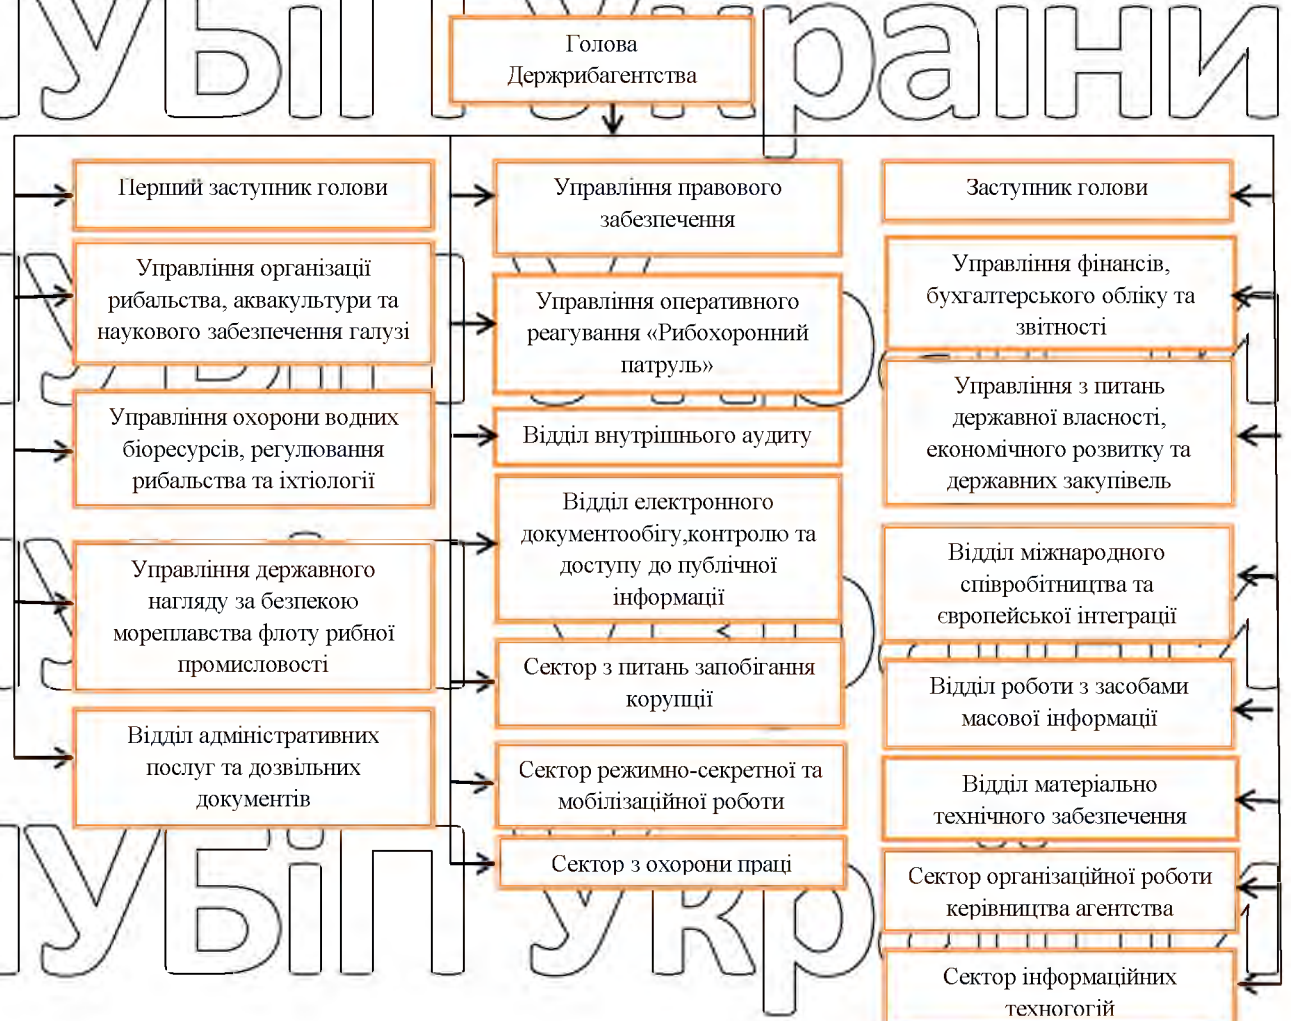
Голова Держрибагентства

Перший заступник голови

Управління організації рибальства, аквакультури та наукового забезпечення галузі

Управління охорони водних біоресурсів, регулювання рибальства та іхтіології

Управління державного нагляду за безпекою мореплавства флоту рибної промисловості

Відділ адміністративних послуг та дозвільних документів

Управління правового забезпечення

Управління оперативного реагування «Рибохоронний патруль»

Відділ внутрішнього аудиту

Відділ електронного документообігу,контролю та доступу до публічної інформації

Сектор з питань запобігання корупції

Сектор режимно-секретної та мобілізаційної роботи

Сектор з охорони праці

Заступник голови

Управління фінансів, бухгалтерського обліку та звітності

Управління з питань державної власності, економічного розвитку та державних закупівель

Відділ міжнародного співробітництва та європейської інтеграції

Відділ роботи з засобами масової інформації

Відділ матеріально технічного забезпечення

Сектор організаційної роботи керівництва агентства

Сектор інформаційних техногогій